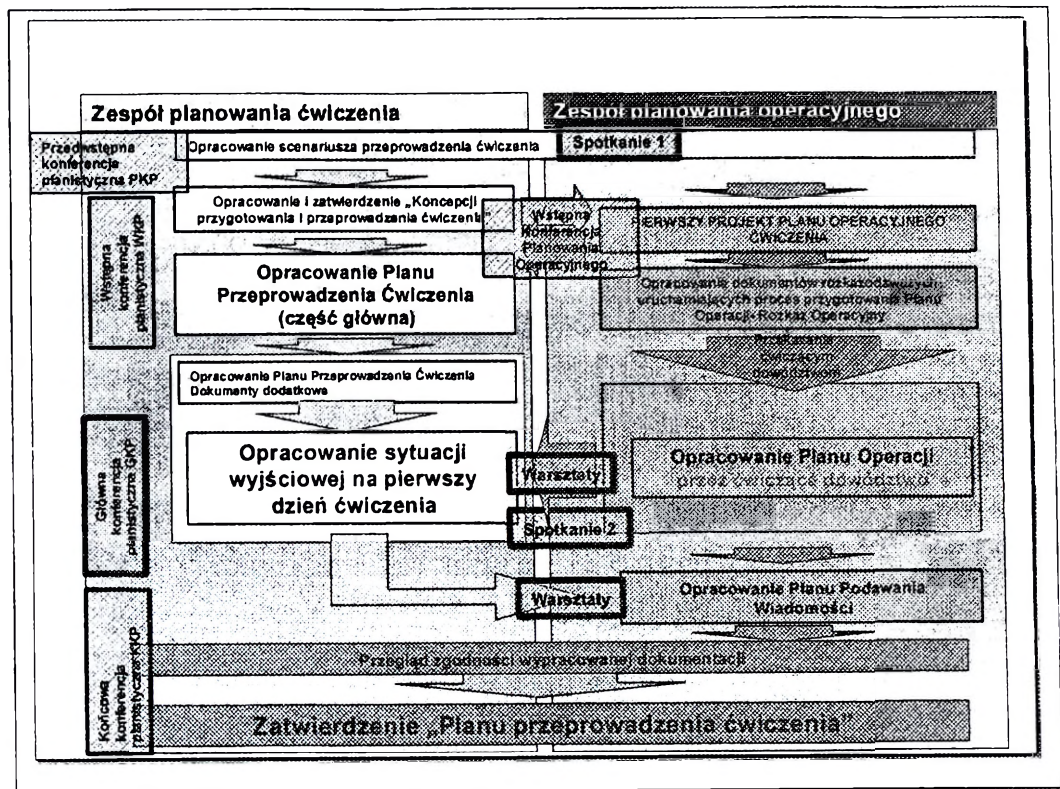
Zespół planowania ćwiczenia

Zespół planowania operacyjnego

Przedwstępna konferencja planistyczna PKP

Opracowanie scenariusza przeprowadzenia ćwiczenia

Spotkanie 1

Opracowanie i zatwierdzenie „Koncepcji przygotowania i przeprowadzenia ćwiczenia"

Wstępna konferencja planistyczna WKP

Wstępna Konferencja Planowania Operacyjnego

PIERWSZY PROJEKT PLANU OPERACYJNEGO ĆWICZENIA

Opracowanie Planu Przeprowadzenia Ćwiczenia (część główna)

Opracowanie dokumentów rozkazodawczych uruchamiających proces przygotowania Planu Operacji- Rozkaz Operacyjny

Przekazanie ćwiczącym dowództwom

Opracowanie Planu Przeprowadzenia Ćwiczenia Dokumenty dodatkowe

Główna konferencja planistyczna GKP

Opracowanie sytuacji wyjściowej na pierwszy dzień ćwiczenia

Warsztaty

Opracowanie Planu Operacji przez ćwiczące dowództwo

Spotkanie 2

Warsztaty

Opracowanie Planu Podawania Wiadomości

Końcowa konferencja planistyczna KKP

Przegląd zgodności wypracowanej dokumentacji

Zatwierdzenie „Planu przeprowadzenia ćwiczenia"